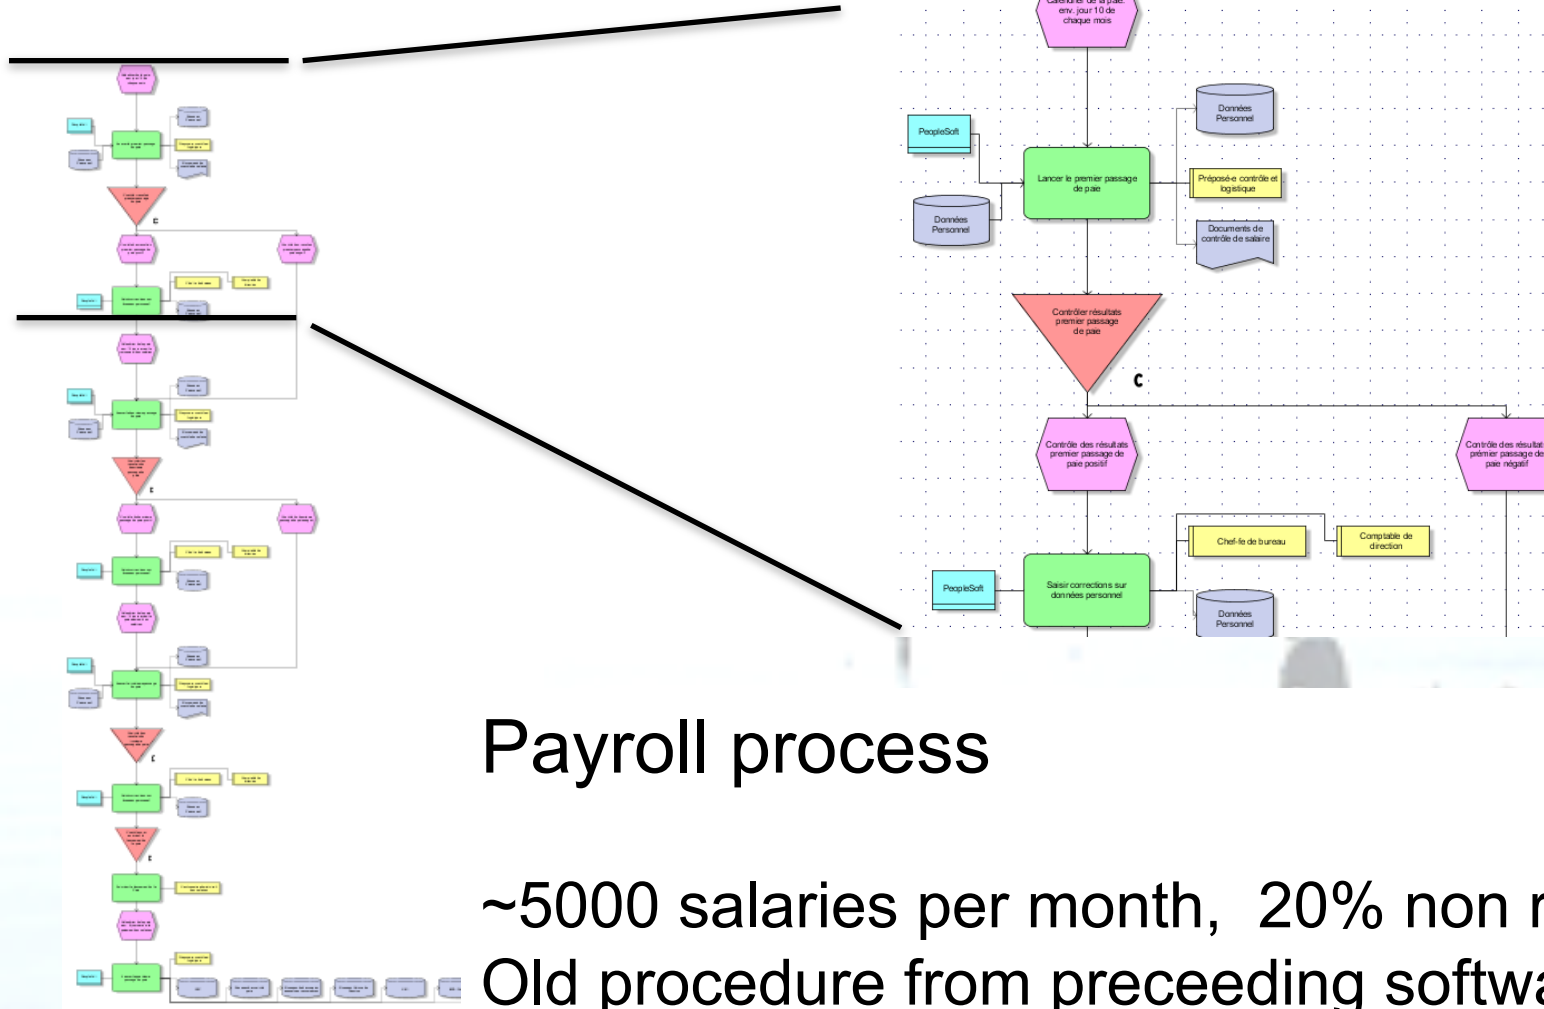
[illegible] env. jour 10 de chaque mois

Données Personnel

PeopleSoft

Lancer le premier passage de paie

Préposé-e contrôle et logistique

Données Personnel

Documents de contrôle de salaire

Contrôler résultats premier passage de paie

C

Contrôle des résultats premier passage de paie positif

Contrôle des résulta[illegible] premier passage de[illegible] paie négatif

Chef-fe de bureau

Comptable de direction

PeopleSoft

Saisir corrections sur données personnel

Données Personnel

Payroll process

~5000 salaries per month, 20% non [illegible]
Old procedure from preceeding softw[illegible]